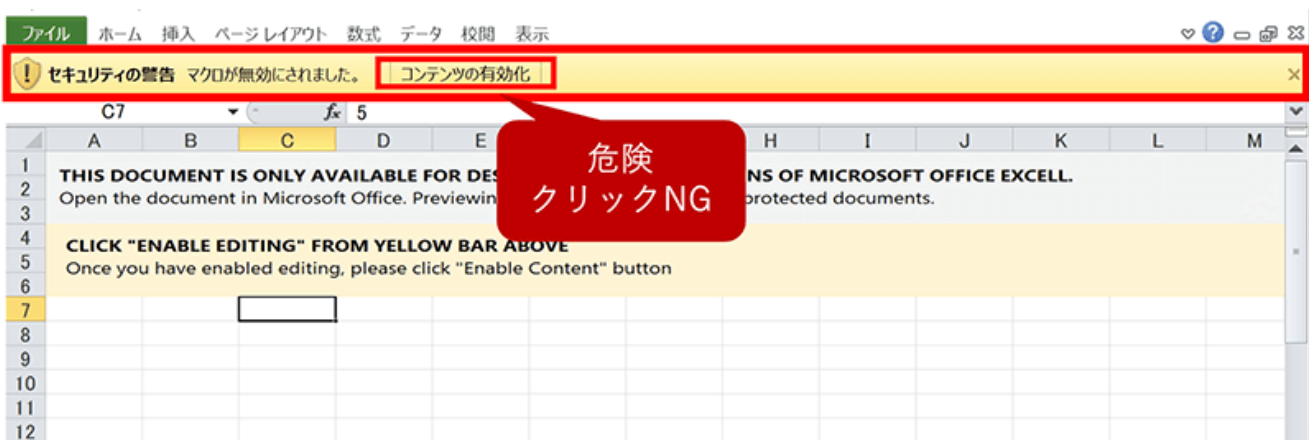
ファイル ホーム 挿入 ページレイアウト 数式 データ 校閲 表示

セキュリティの警告 マクロが無効にされました。 コンテンツの有効化

C7 $f_x$ 5

| | A | B | C | D | E | | H | I | J | K | L | M |
|---|---|---|---|---|---|---|---|---|---|---|---|---|
| 1 | | | | | | | | | | | | |
| 2 | | | | | | | | | | | | |
| 3 | | | | | | | | | | | | |
| 4 | | | | | | | | | | | | |
| 5 | | | | | | | | | | | | |
| 6 | | | | | | | | | | | | |
| 7 | | | | | | | | | | | | |
| 8 | | | | | | | | | | | | |
| 9 | | | | | | | | | | | | |
| 10 | | | | | | | | | | | | |
| 11 | | | | | | | | | | | | |
| 12 | | | | | | | | | | | | |

THIS DOCUMENT IS ONLY AVAILABLE FOR DES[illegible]NS OF MICROSOFT OFFICE EXCELL.
Open the document in Microsoft Office. Previewin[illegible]protected documents.

CLICK "ENABLE EDITING" FROM YELLOW BAR ABOVE
Once you have enabled editing, please click "Enable Content" button

危険
クリックNG